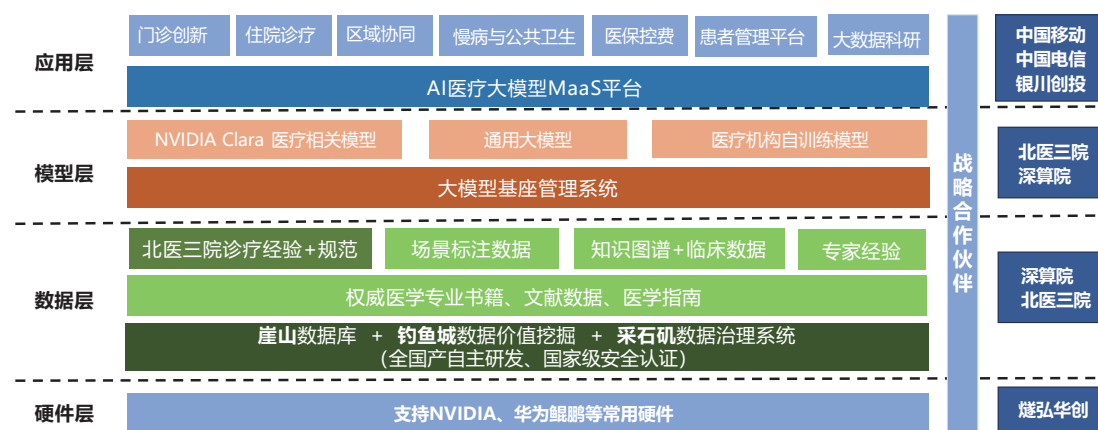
应用层

门诊创新 | 住院诊疗 | 区域协同 | 慢病与公共卫生 | 医保控费 | 患者管理平台 | 大数据科研

AI医疗大模型MaaS平台

模型层

NVIDIA Clara 医疗相关模型 | 通用大模型 | 医疗机构自训练模型

大模型基座管理系统

数据层

北医三院诊疗经验+规范 | 场景标注数据 | 知识图谱+临床数据 | 专家经验

权威医学专业书籍、文献数据、医学指南

崖山数据库 + 钓鱼城数据价值挖掘 + 采石矶数据治理系统
（全国产自主研发、国家级安全认证）

硬件层

支持NVIDIA、华为鲲鹏等常用硬件

战略合作伙伴

中国移动
中国电信
银川创投

北医三院
深算院

深算院
北医三院

燧弘华创